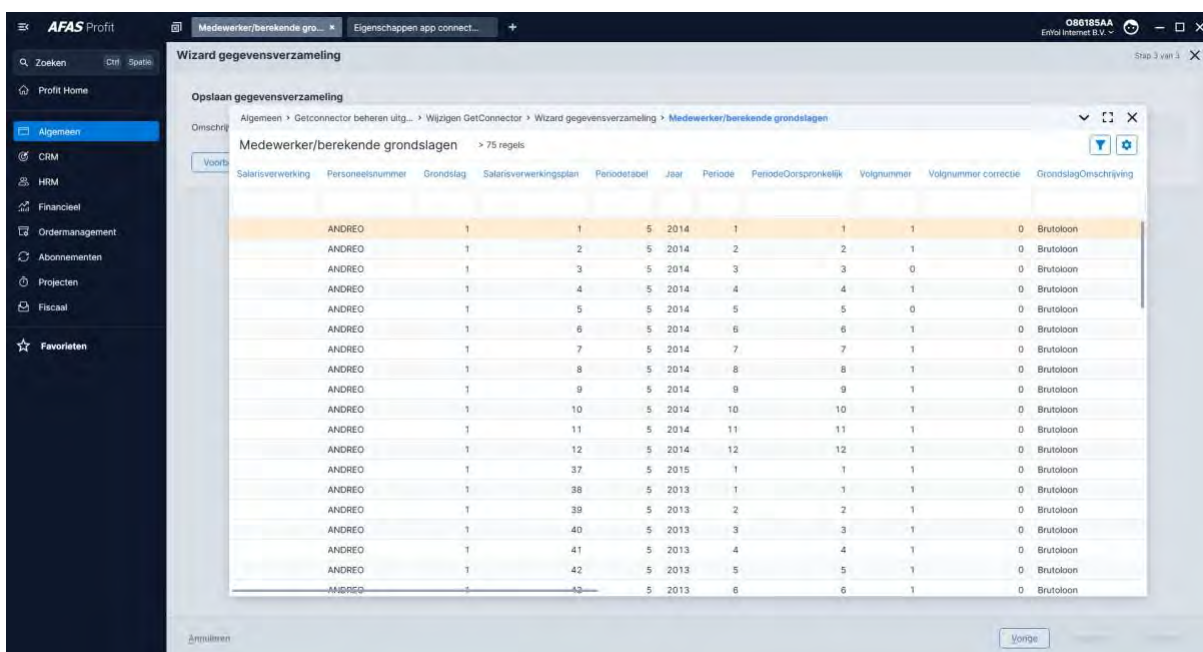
AFAS Profit

Medewerker/berekende gro... ×
Eigenschappen app connect...
+

O86185AA
EnYoi Internet B.V.

Q Zoeken Ctrl Spatie
Profit Home
Algemeen
CRM
HRM
Financieel
Ordermanagement
Abonnementen
Projecten
Fiscaal
Favorieten

Wizard gegevensverzameling

Stap 3 van 3

Opslaan gegevensverzameling

Omschrij

Voorb

Algemeen › Getconnector beheren uitg... › Wijzigen GetConnector › Wizard gegevensverzameling › Medewerker/berekende grondslagen

Medewerker/berekende grondslagen > 75 regels

| Salarisverwerking | Personeelsnummer | Grondslag | Salarisverwerkingsplan | Periodetabel | Jaar | Periode | PeriodeOorspronkelijk | Volgnummer | Volgnummer correctie | GrondslagOmschrijving |
|---|---|---|---|---|---|---|---|---|---|---|
| | ANDREO | 1 | 1 | 5 | 2014 | 1 | 1 | 1 | 0 | Brutoloon |
| | ANDREO | 1 | 2 | 5 | 2014 | 2 | 2 | 1 | 0 | Brutoloon |
| | ANDREO | 1 | 3 | 5 | 2014 | 3 | 3 | 0 | 0 | Brutoloon |
| | ANDREO | 1 | 4 | 5 | 2014 | 4 | 4 | 1 | 0 | Brutoloon |
| | ANDREO | 1 | 5 | 5 | 2014 | 5 | 5 | 0 | 0 | Brutoloon |
| | ANDREO | 1 | 6 | 5 | 2014 | 6 | 6 | 1 | 0 | Brutoloon |
| | ANDREO | 1 | 7 | 5 | 2014 | 7 | 7 | 1 | 0 | Brutoloon |
| | ANDREO | 1 | 8 | 5 | 2014 | 8 | 8 | 1 | 0 | Brutoloon |
| | ANDREO | 1 | 9 | 5 | 2014 | 9 | 9 | 1 | 0 | Brutoloon |
| | ANDREO | 1 | 10 | 5 | 2014 | 10 | 10 | 1 | 0 | Brutoloon |
| | ANDREO | 1 | 11 | 5 | 2014 | 11 | 11 | 1 | 0 | Brutoloon |
| | ANDREO | 1 | 12 | 5 | 2014 | 12 | 12 | 1 | 0 | Brutoloon |
| | ANDREO | 1 | 37 | 5 | 2015 | 1 | 1 | 1 | 0 | Brutoloon |
| | ANDREO | 1 | 38 | 5 | 2013 | 1 | 1 | 1 | 0 | Brutoloon |
| | ANDREO | 1 | 39 | 5 | 2013 | 2 | 2 | 1 | 0 | Brutoloon |
| | ANDREO | 1 | 40 | 5 | 2013 | 3 | 3 | 1 | 0 | Brutoloon |
| | ANDREO | 1 | 41 | 5 | 2013 | 4 | 4 | 1 | 0 | Brutoloon |
| | ANDREO | 1 | 42 | 5 | 2013 | 5 | 5 | 1 | 0 | Brutoloon |
| | ANDREO | 1 | 43 | 5 | 2013 | 6 | 6 | 1 | 0 | Brutoloon |

Annuleren
Vorige